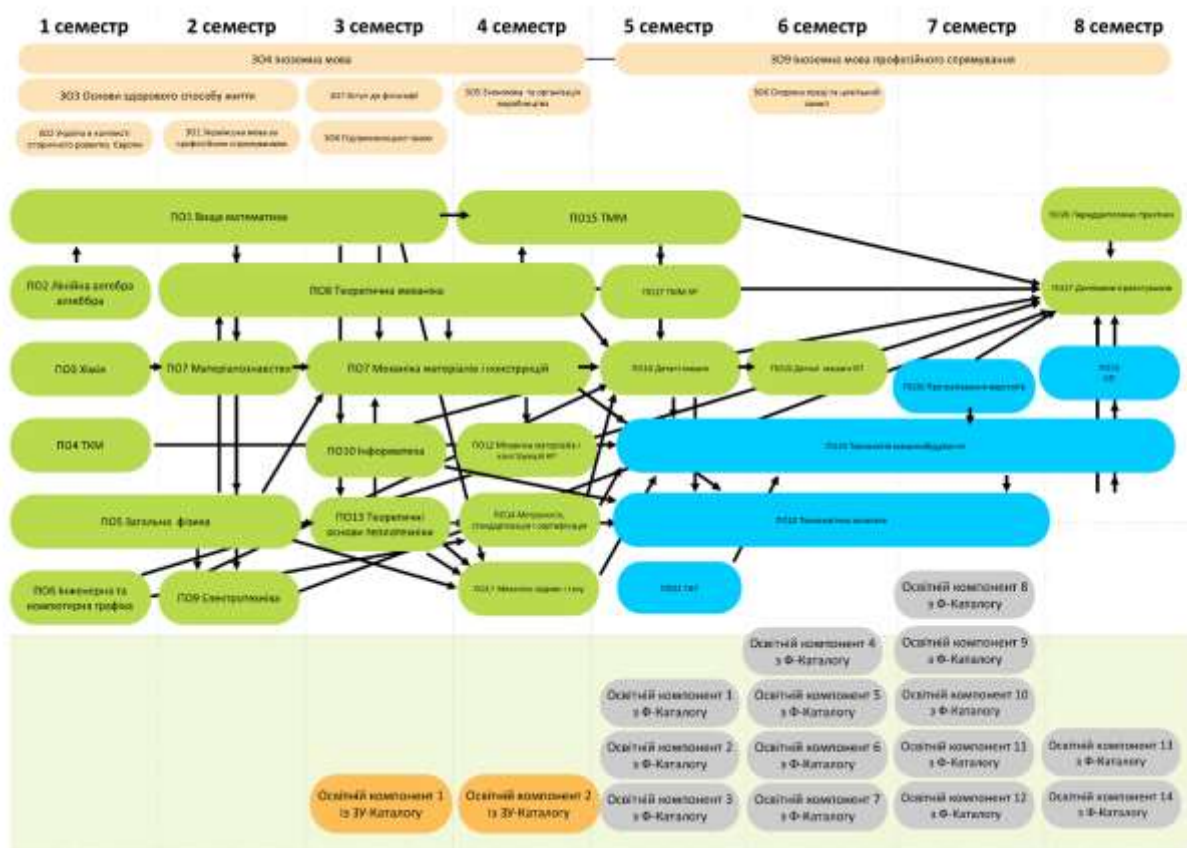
1 семестр
2 семестр
3 семестр
4 семестр
5 семестр
6 семестр
7 семестр
8 семестр

ЗО4 Іноземна мова
ЗО9 Іноземна мова професійного спрямування
ЗО3 Основи здорового способу життя
ЗО7 Вступ до філософії
ЗО5 Економіка та організація виробництва
ЗО6 Охорона праці та цивільний захист
ЗО2 Україна в контексті історичного розвитку Європи
ЗО1 Українська мова за професійним спрямуванням
ЗО8 Підприємницьке право

ПО1 Вища математика
ПО15 ТММ
ПО16 Переддипломна практика
ПО2 Лінійна алгебра алгебра
ПО8 Теоретична механіка
ПО17 ТММ КР
ПО17 Дипломне проектування
ПО3 Хімія
ПО7 Матеріалознавство
ПО7 Механіка матеріалів і конструкцій
ПО18 Деталі машин
ПО19 Деталі машин КП
ПО20 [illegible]
ПО21 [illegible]
ПО4 ТКМ
ПО10 Інформатика
ПО12 Механіка матеріалів і конструкцій КР
ПО22 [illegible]
ПО5 Загальна фізика
ПО13 Теоретичні основи теплотехніки
ПО14 Метрологія, стандартизація і сертифікація
ПО23 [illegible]
ПО6 Інженерна та комп'ютерна графіка
ПО9 Електротехніка
ПО11 Механіка рідини і газу
ПО24 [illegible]

Освітній компонент 8 з Ф-Каталогу
Освітній компонент 4 з Ф-Каталогу
Освітній компонент 9 з Ф-Каталогу
Освітній компонент 1 з Ф-Каталогу
Освітній компонент 5 з Ф-Каталогу
Освітній компонент 10 з Ф-Каталогу
Освітній компонент 2 з Ф-Каталогу
Освітній компонент 6 з Ф-Каталогу
Освітній компонент 11 з Ф-Каталогу
Освітній компонент 13 з Ф-Каталогу
Освітній компонент 1 із ЗУ-Каталогу
Освітній компонент 2 із ЗУ-Каталогу
Освітній компонент 3 з Ф-Каталогу
Освітній компонент 7 з Ф-Каталогу
Освітній компонент 12 з Ф-Каталогу
Освітній компонент 14 з Ф-Каталогу